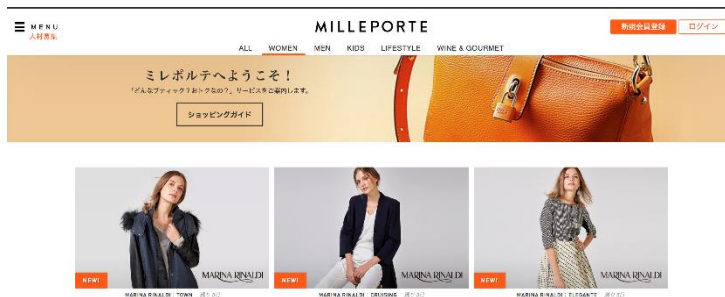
MENU
人材募集

MILLEPORTE

新規会員登録
ログイン

ALL
WOMEN
MEN
KIDS
LIFESTYLE
WINE & GOURMET

ミレポルテへようこそ！
「どんなブティック？おトクなの？」サービスをご案内します。

ショッピングガイド

NEW!
MARINA RINALDI
MARINA RINALDI | TOWN 残りわずか

NEW!
MARINA RINALDI
MARINA RINALDI | CRUISING 残りわずか

NEW!
MARINA RINALDI
MARINA RINALDI | ELEGANTE 残りわずか